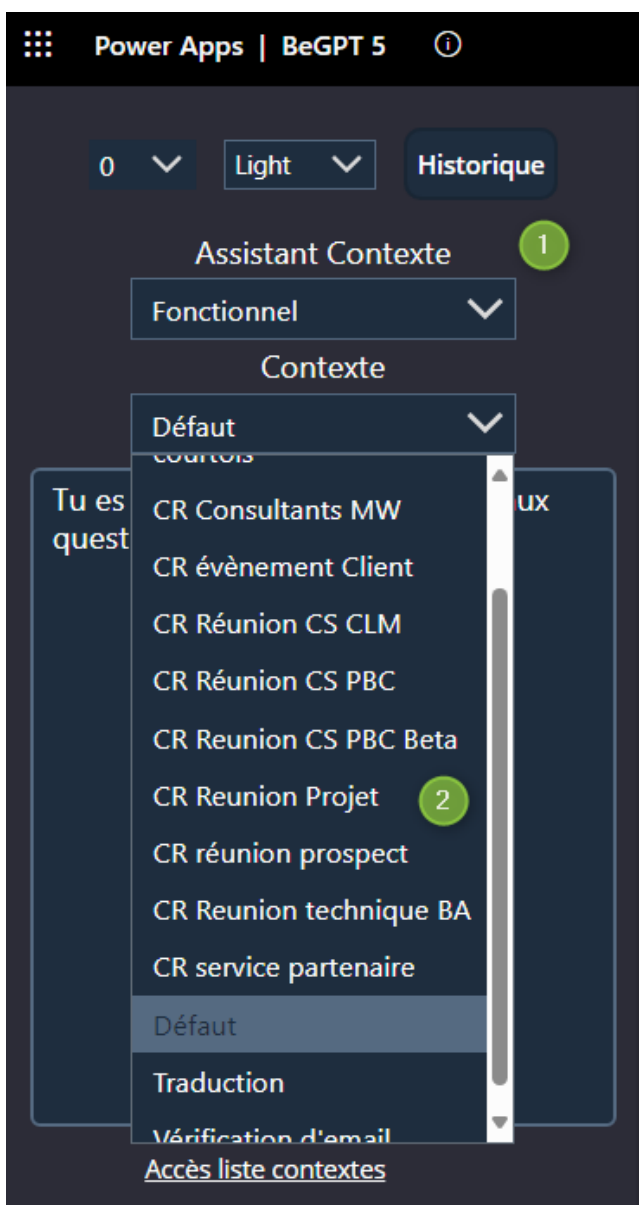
Power Apps | BeGPT 5

0
Light
Historique

Assistant Contexte
1
Fonctionnel

Contexte
Défaut

courtois
CR Consultants MW
CR évènement Client
CR Réunion CS CLM
CR Réunion CS PBC
CR Reunion CS PBC Beta
CR Reunion Projet
2
CR réunion prospect
CR Reunion technique BA
CR service partenaire
Défaut
Traduction
Vérification d'email

Tu es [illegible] ux
quest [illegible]

Accès liste contextes